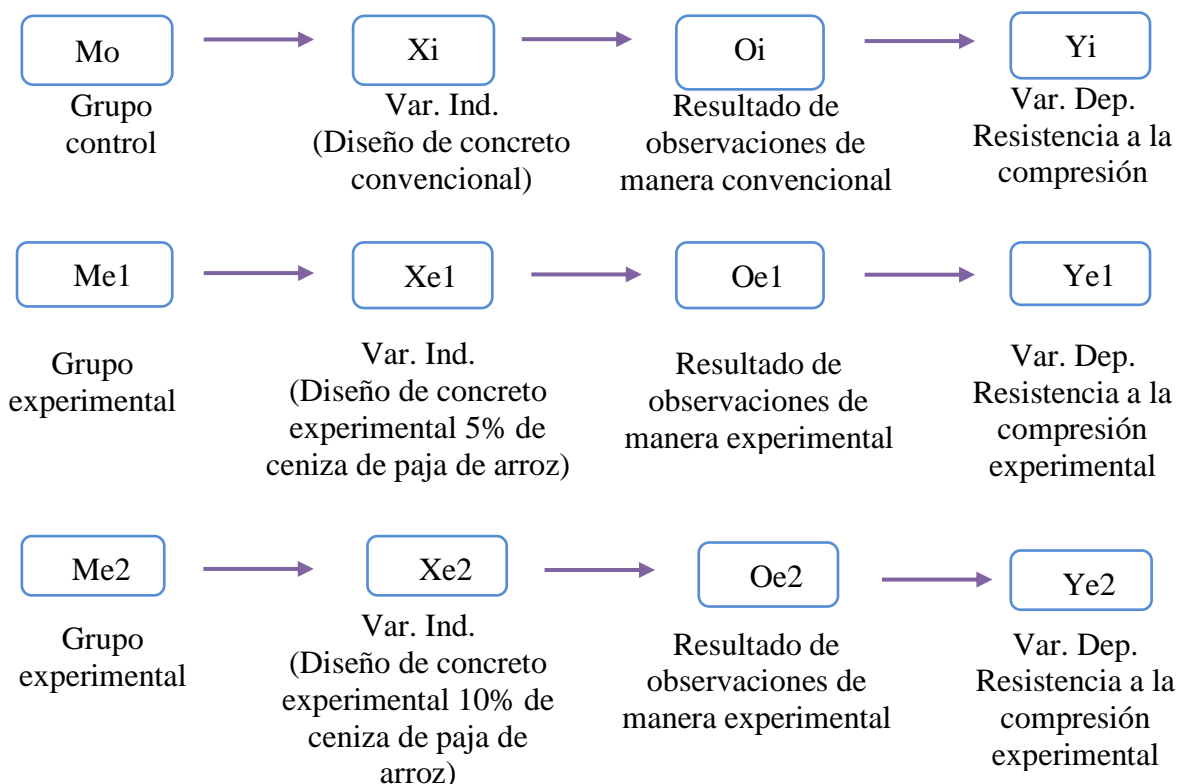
Mo
Grupo control

Xi
Var. Ind. (Diseño de concreto convencional)

Oi
Resultado de observaciones de manera convencional

Yi
Var. Dep. Resistencia a la compresión

Me1
Grupo experimental

Xe1
Var. Ind. (Diseño de concreto experimental 5% de ceniza de paja de arroz)

Oe1
Resultado de observaciones de manera experimental

Ye1
Var. Dep. Resistencia a la compresión experimental

Me2
Grupo experimental

Xe2
Var. Ind. (Diseño de concreto experimental 10% de ceniza de paja de arroz)

Oe2
Resultado de observaciones de manera experimental

Ye2
Var. Dep. Resistencia a la compresión experimental